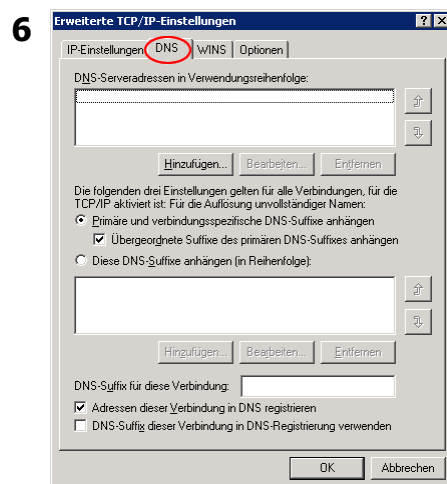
6

Erweiterte TCP/IP-Einstellungen

? X

IP-Einstellungen | DNS | WINS | Optionen

DNS-Serveradressen in Verwendungsreihenfolge:

Hinzufügen... | Bearbeiten... | Entfernen

Die folgenden drei Einstellungen gelten für alle Verbindungen, für die TCP/IP aktiviert ist: Für die Auflösung unvollständiger Namen:

Primäre und verbindungsspezifische DNS-Suffixe anhängen

Übergeordnete Suffixe des primären DNS-Suffixes anhängen

Diese DNS-Suffixe anhängen (in Reihenfolge):

Hinzufügen... | Bearbeiten... | Entfernen

DNS-Suffix für diese Verbindung:

Adressen dieser Verbindung in DNS registrieren

DNS-Suffix dieser Verbindung in DNS-Registrierung verwenden

OK | Abbrechen